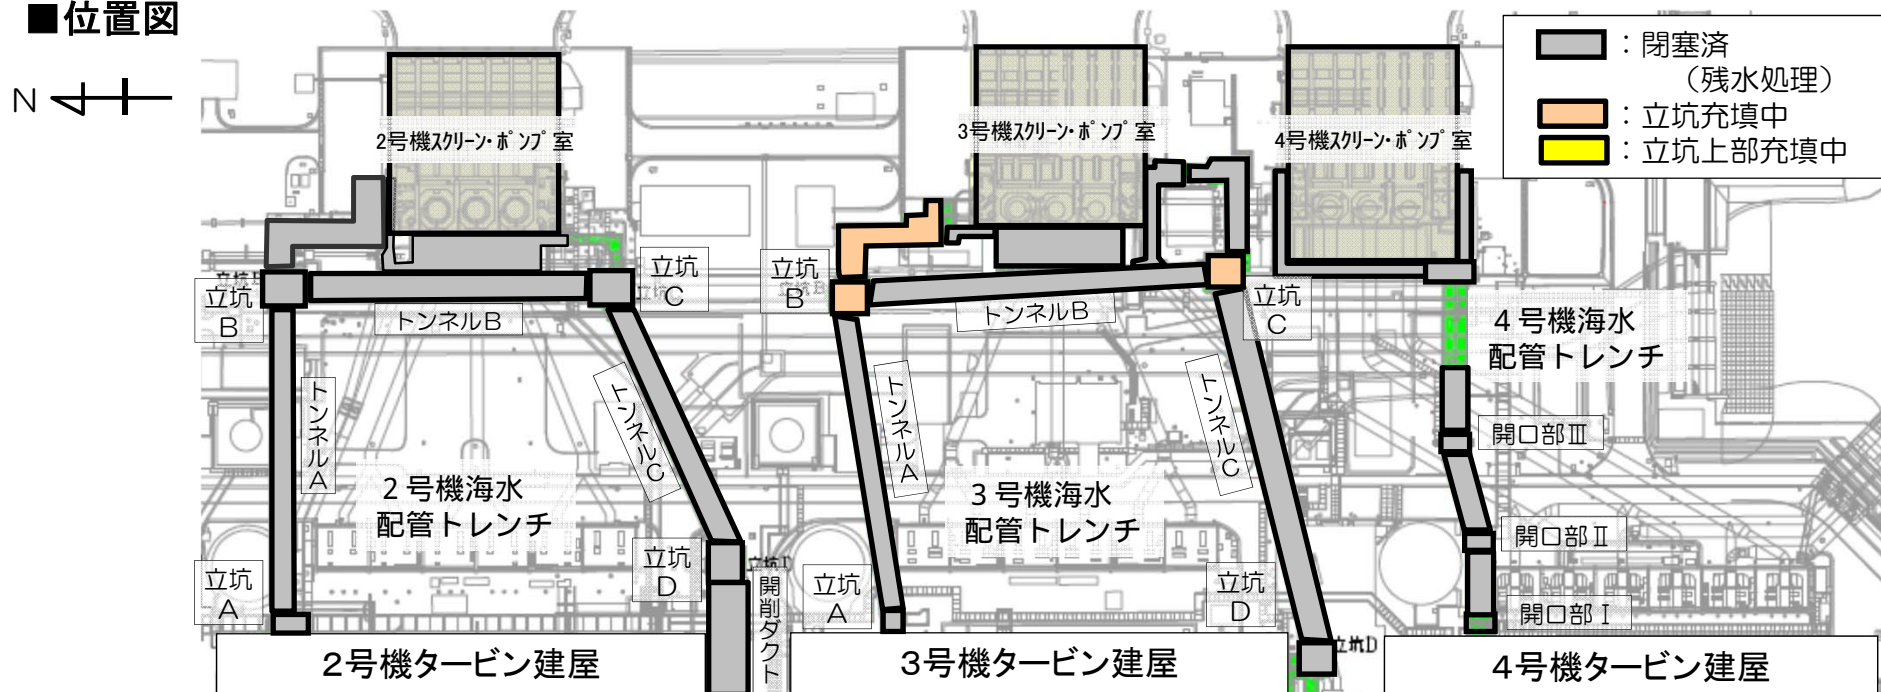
■位置図

N

：閉塞済
（残水処理）
：立坑充填中
：立坑上部充填中

2号機スクリーン・ポンプ室

3号機スクリーン・ポンプ室

4号機スクリーン・ポンプ室

立坑B

トンネルB

立坑C

トンネルA

トンネルC

2号機海水配管トレンチ

立坑A

立坑D

開削ダクト

2号機タービン建屋

立坑B

トンネルB

立坑C

トンネルA

トンネルC

3号機海水配管トレンチ

立坑A

立坑D

3号機タービン建屋

4号機海水配管トレンチ

開口部Ⅲ

開口部Ⅱ

開口部Ⅰ

4号機タービン建屋